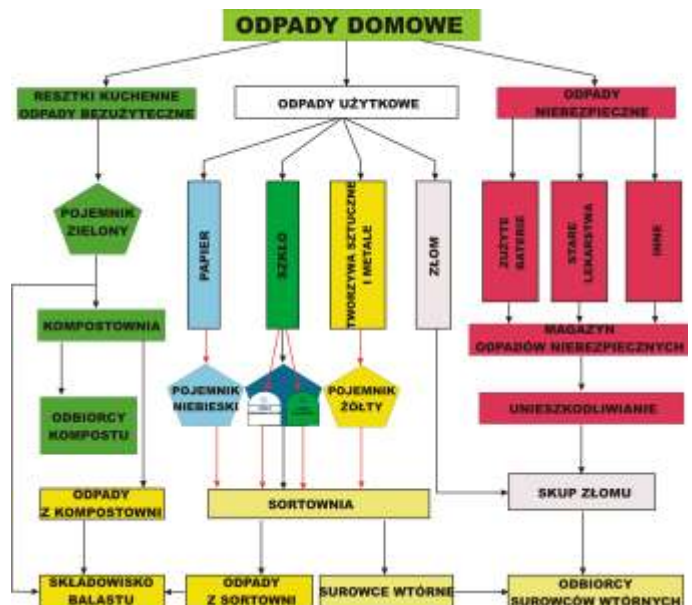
ODPADY DOMOWE

RESZTKI KUCHENNE
ODPADY BEZUŻYTECZNE

ODPADY UŻYTKOWE

ODPADY
NIEBEZPIECZNE

POJEMNIK
ZIELONY

PAPIER

SZKŁO

TWORZYWA SZTUCZNE
I METALE

ZŁOM

ZUŻYTE
BATERIE

STARE
LEKARSTWA

INNE

KOMPOSTOWNIA

MAGAZYN
ODPADÓW NIEBEZPIECZNYCH

POJEMNIK
NIEBIESKI

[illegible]

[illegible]

POJEMNIK
ŻÓŁTY

ODBIORCY
KOMPOSTU

UNIESZKODLIWIANIE

ODPADY
Z KOMPOSTOWNI

SORTOWNIA

SKUP ZŁOMU

SKŁADOWISKO
BALASTU

ODPADY
Z SORTOWNI

SUROWCE WTÓRNE

ODBIORCY
SUROWCÓW WTÓRNYCH